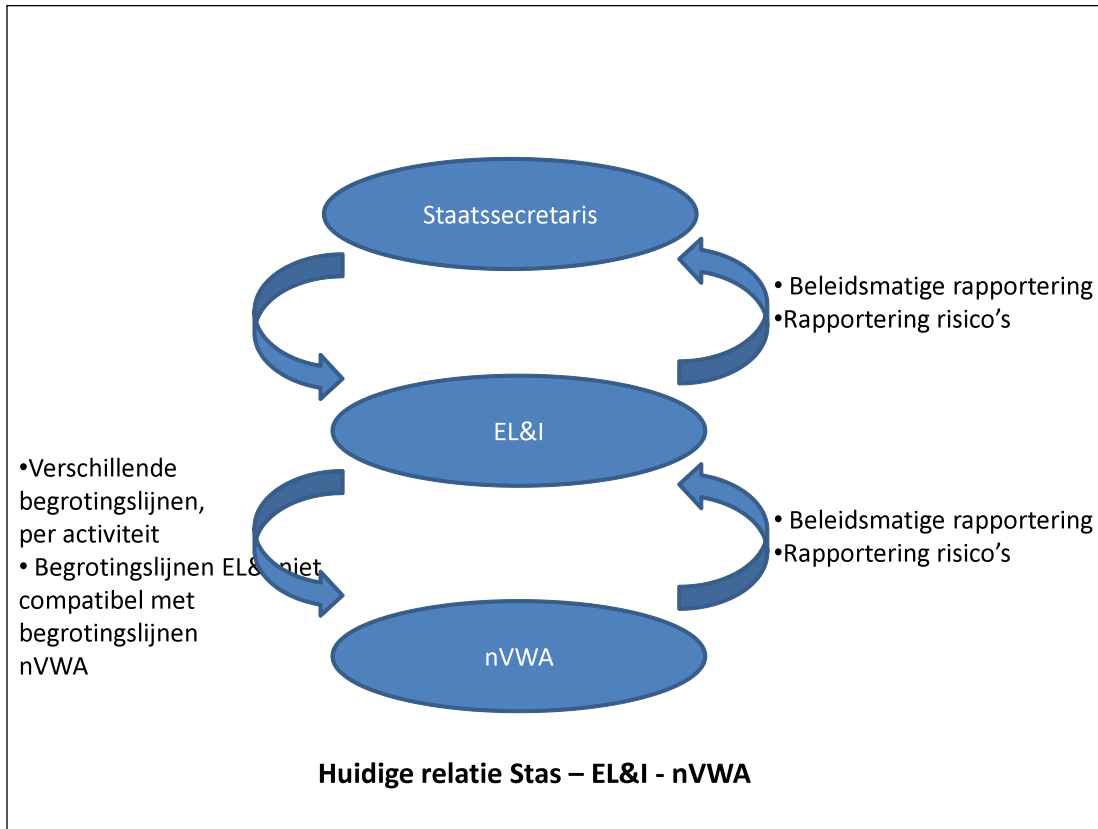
Staatssecretaris

• Beleidsmatige rapportering
•Rapportering risico's

EL&I

•Verschillende begrotingslijnen, per activiteit
• Begrotingslijnen EL&I niet compatibel met begrotingslijnen nVWA

• Beleidsmatige rapportering
•Rapportering risico's

nVWA

Huidige relatie Stas – EL&I - nVWA